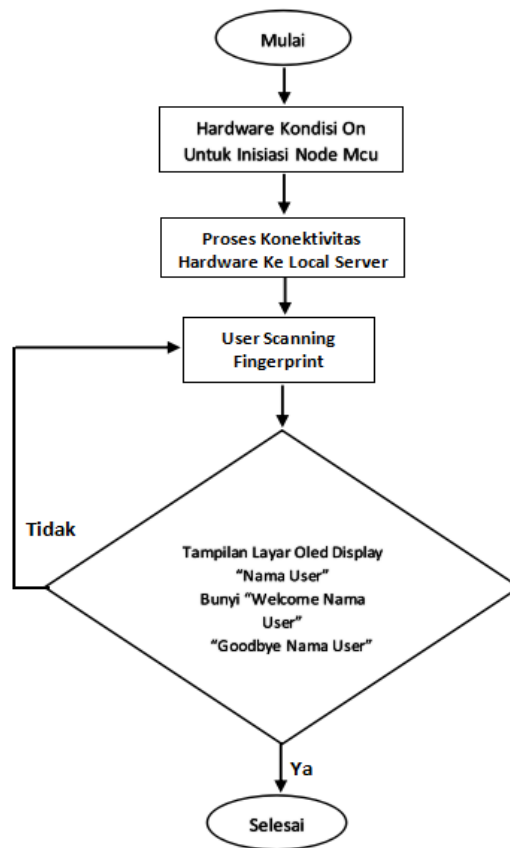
Mulai

Hardware Kondisi On Untuk Inisiasi Node Mcu

Proses Konektivitas Hardware Ke Local Server

User Scanning Fingerprint

Tidak

Tampilan Layar Oled Display “Nama User” Bunyi “Welcome Nama User” “Goodbye Nama User”

Ya

Selesai